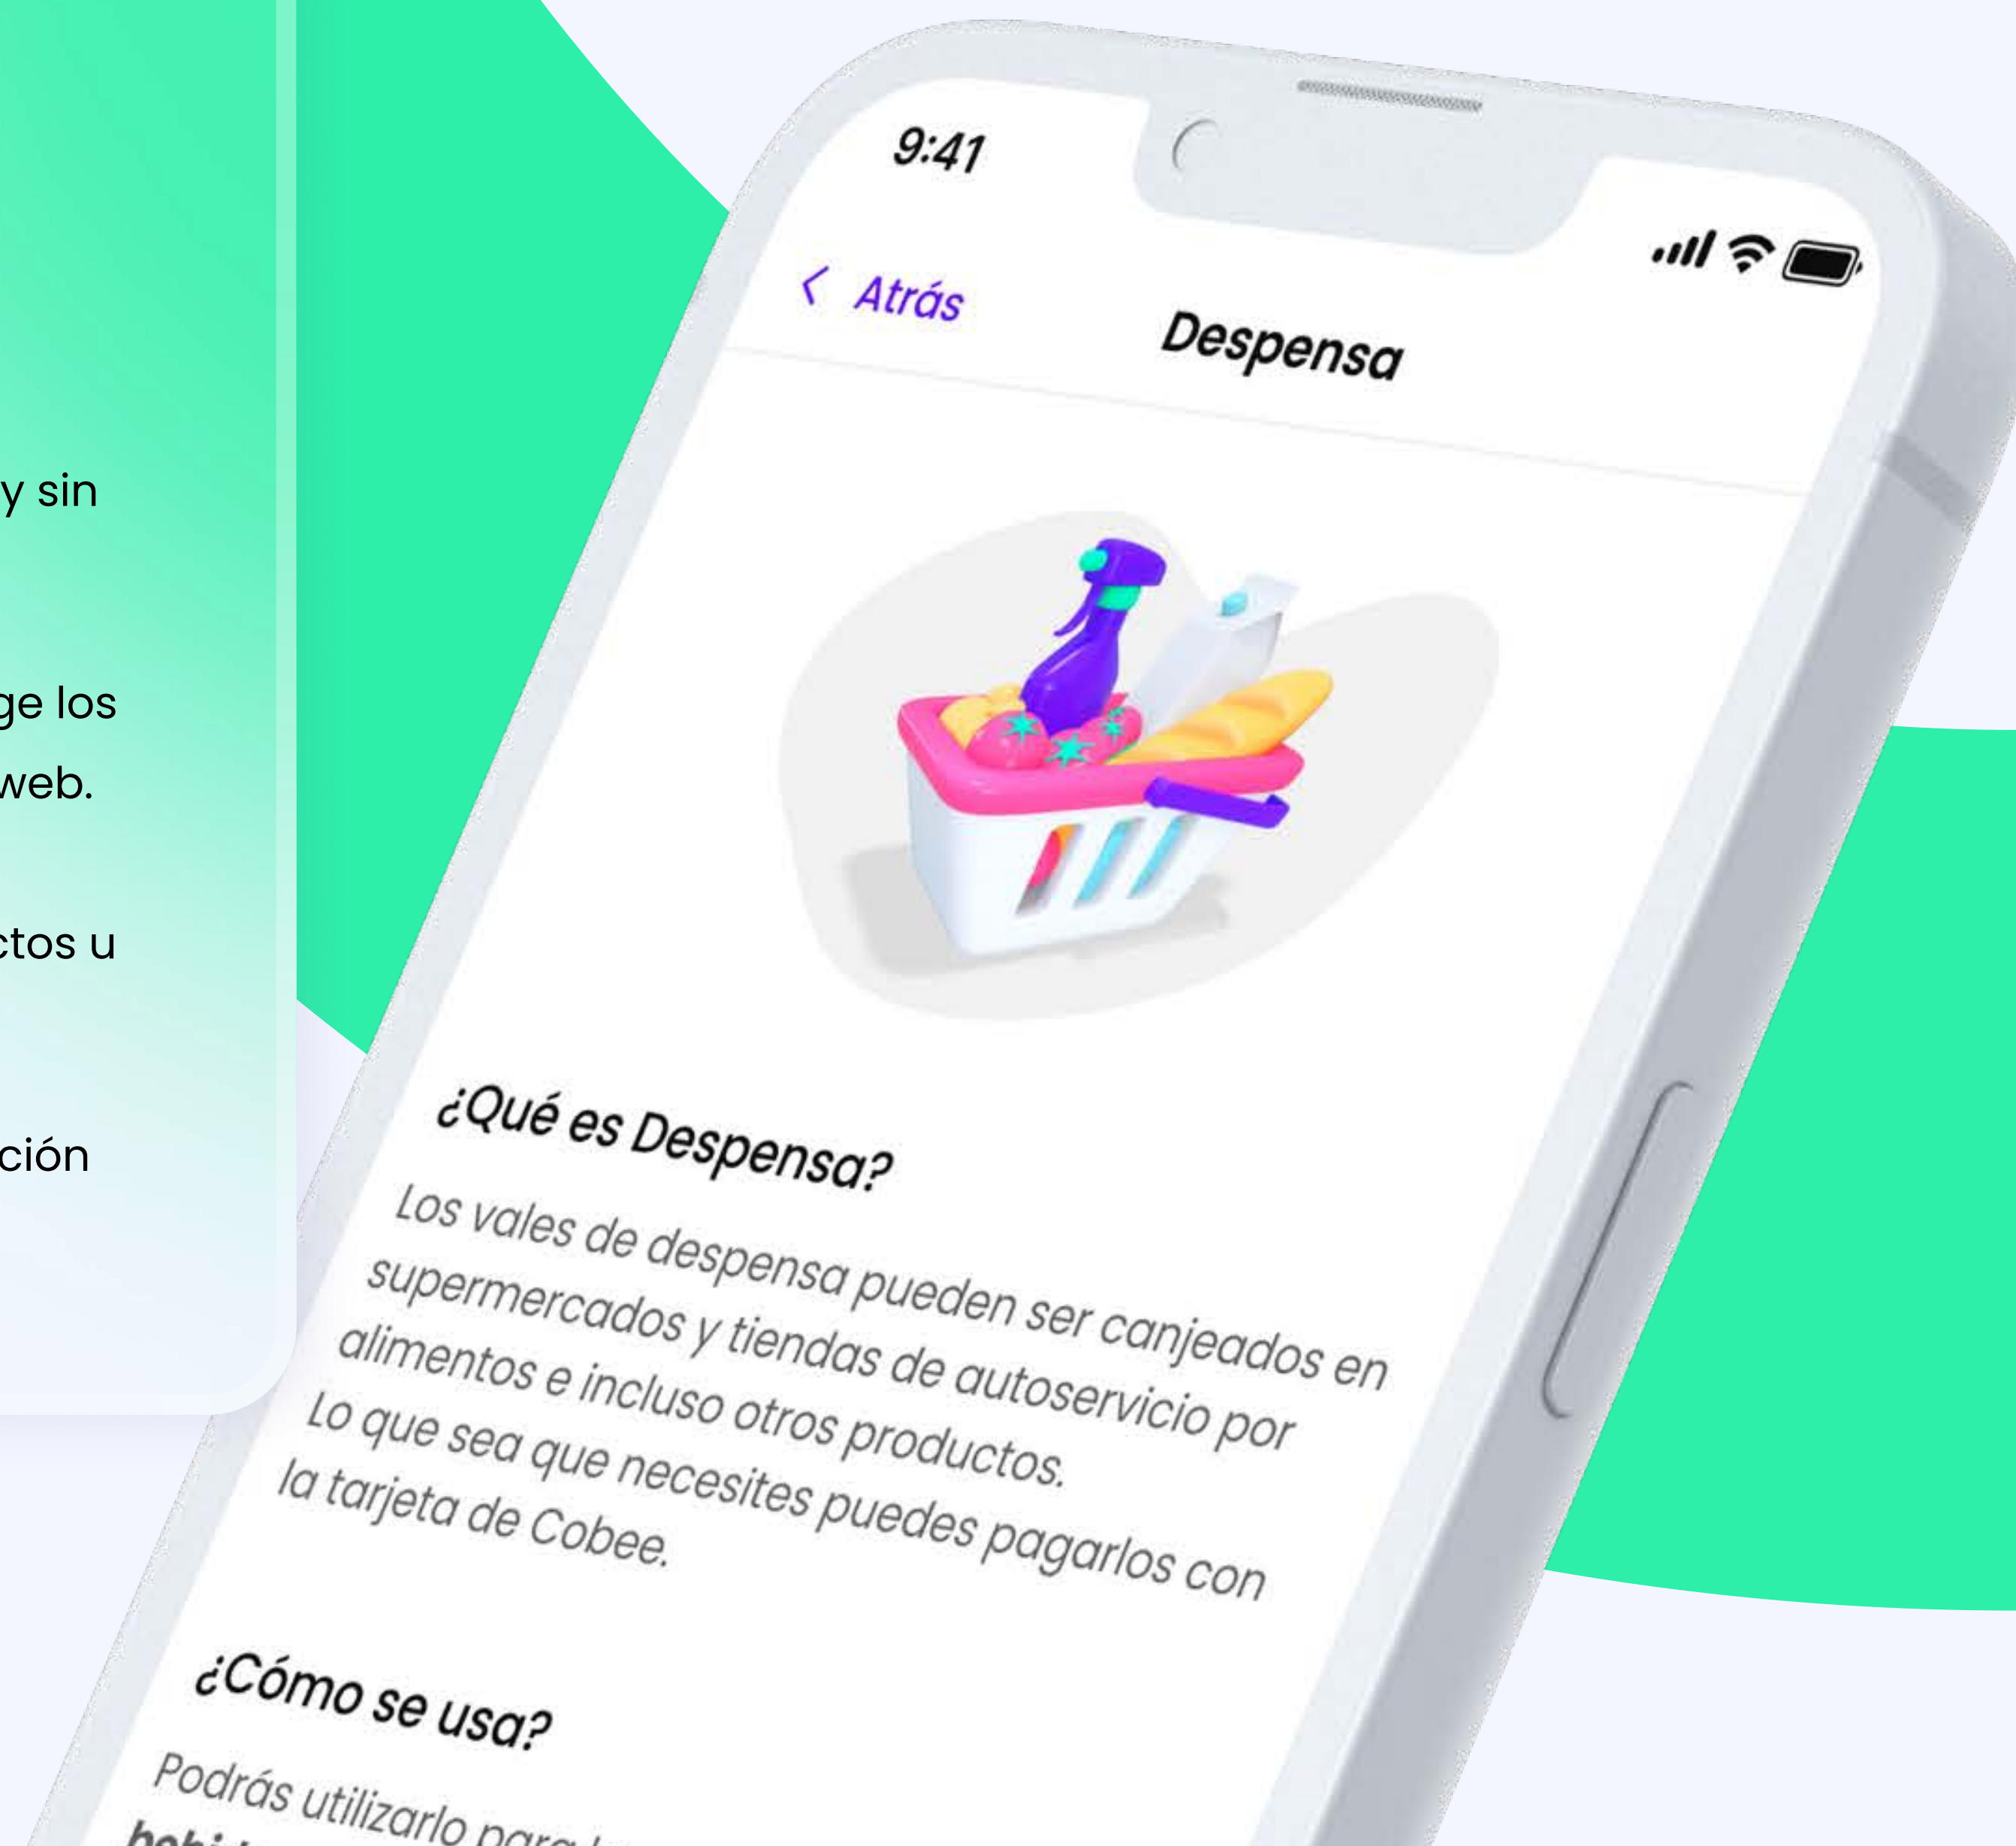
y sin

ge los
web.

ctos u

ción

9:41

Atrás

Despensa

¿Qué es Despensa?

Los vales de despensa pueden ser canjeados en supermercados y tiendas de autoservicio por alimentos e incluso otros productos. Lo que sea que necesites puedes pagarlos con la tarjeta de Cobee.

¿Cómo se usa?

Podrás utilizarlo para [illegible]
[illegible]